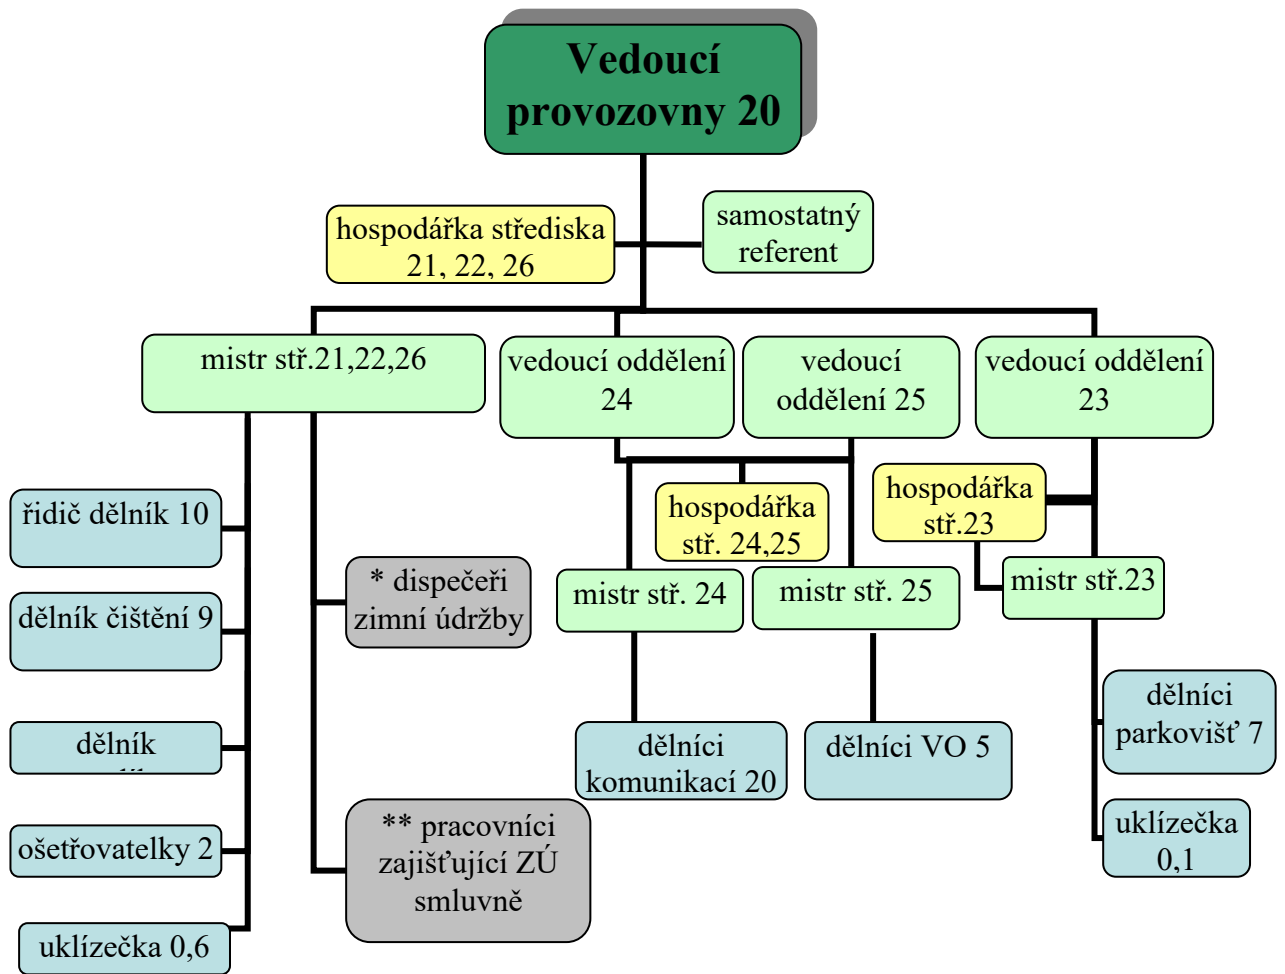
Vedoucí provozovny 20

hospodářka střediska 21, 22, 26

samostatný referent

mistr stř.21,22,26

vedoucí oddělení 24

vedoucí oddělení 25

vedoucí oddělení 23

řidič dělník 10

dělník čištění 9

dělník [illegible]

ošetřovatelky 2

uklízečka 0,6

* dispečeři zimní údržby

** pracovníci zajišťující ZÚ smluvně

hospodářka stř. 24,25

mistr stř. 24

mistr stř. 25

dělníci komunikací 20

dělníci VO 5

hospodářka stř.23

mistr stř.23

dělníci parkovišť 7

uklízečka 0,1